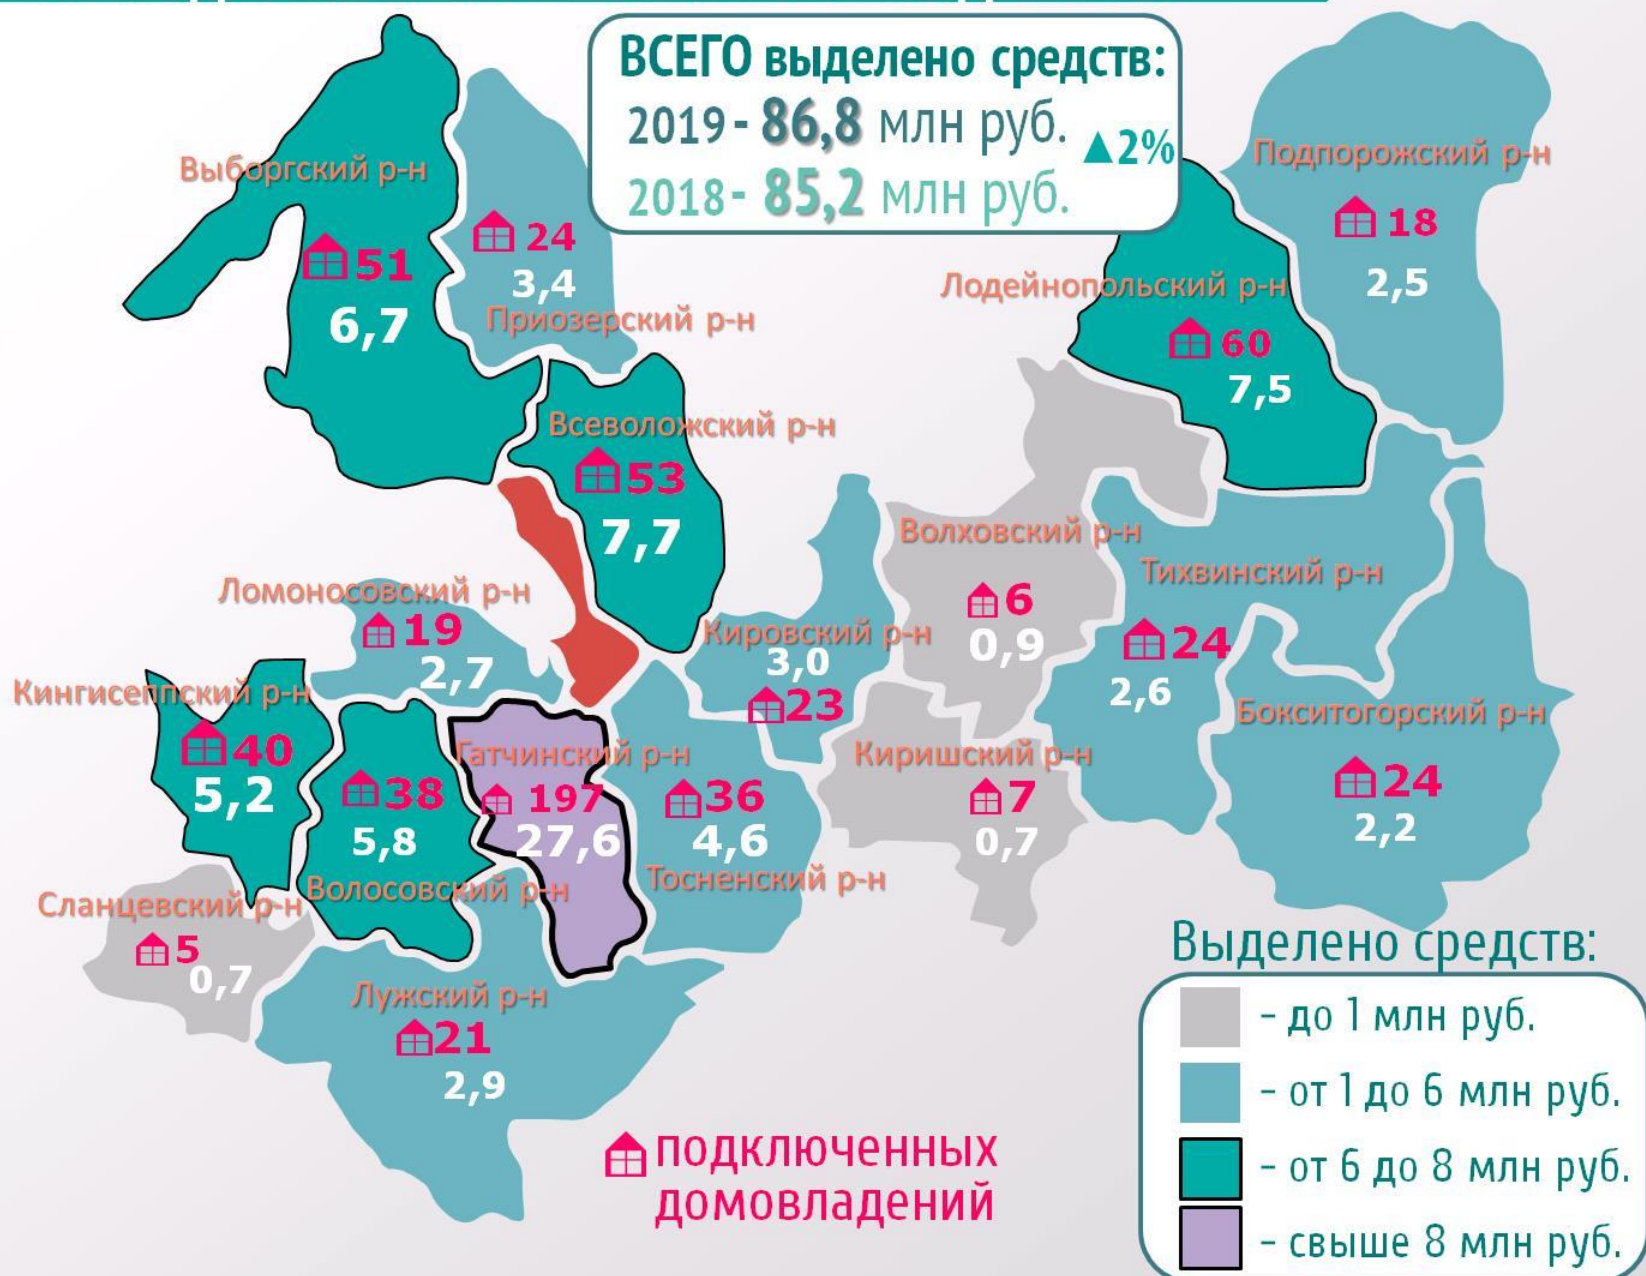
ВСЕГО выделено средств:
2019 - 86,8 млн руб. ▲2%
2018 - 85,2 млн руб.

Выборгский р-н
51
6,7

24
3,4
Приозерский р-н

Подпорожский р-н
18
2,5

Лодейнопольский р-н
60
7,5

Всеволожский р-н
53
7,7

Волховский р-н
6
0,9

Тихвинский р-н
24
2,6

Ломоносовский р-н
19
2,7

Кировский р-н
3,0
23

Кингисеппский р-н
40
5,2

38
5,8

Гатчинский р-н
197
27,6

36
4,6

Киришский р-н
7
0,7

Бокситогорский р-н
24
2,2

Тосненский р-н

Волосовский р-н

Сланцевский р-н
5
0,7

Лужский р-н
21
2,9

подключенных домовладений

Выделено средств:
- до 1 млн руб.
- от 1 до 6 млн руб.
- от 6 до 8 млн руб.
- свыше 8 млн руб.